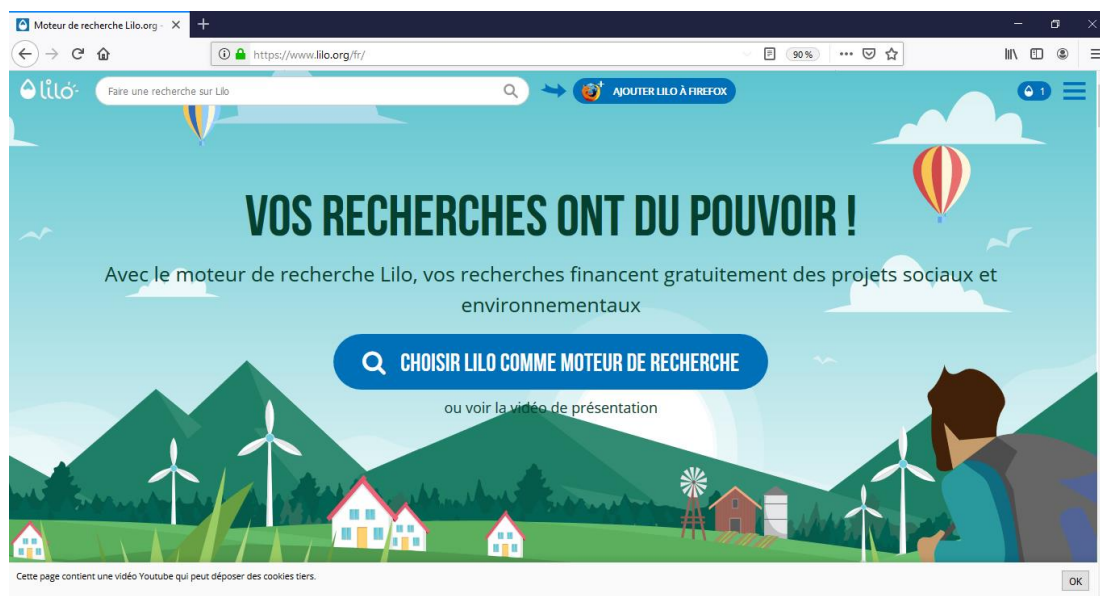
Moteur de recherche Lilo.org - ×

https://www.lilo.org/fr/

90 %

lilo

Faire une recherche sur Lilo

AJOUTER LILO À FIREFOX

1

VOS RECHERCHES ONT DU POUVOIR !

Avec le moteur de recherche Lilo, vos recherches financent gratuitement des projets sociaux et environnementaux

CHOISIR LILO COMME MOTEUR DE RECHERCHE

ou voir la vidéo de présentation

Cette page contient une vidéo Youtube qui peut déposer des cookies tiers.

OK